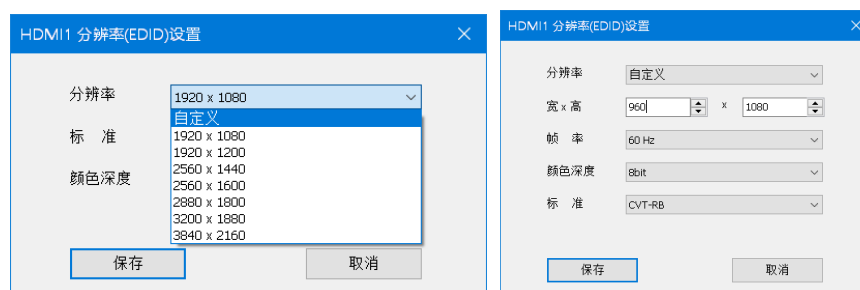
HDMI1 分辨率(EDID)设置

分辨率
1920 x 1080
自定义
1920 x 1080
1920 x 1200
2560 x 1440
2560 x 1600
2880 x 1800
3200 x 1880
3840 x 2160
标 准
颜色深度
保存
取消

HDMI1 分辨率(EDID)设置

分辨率
自定义
宽 x 高
960
x
1080
帧 率
60 Hz
颜色深度
8bit
标 准
CVT-RB
保存
取消